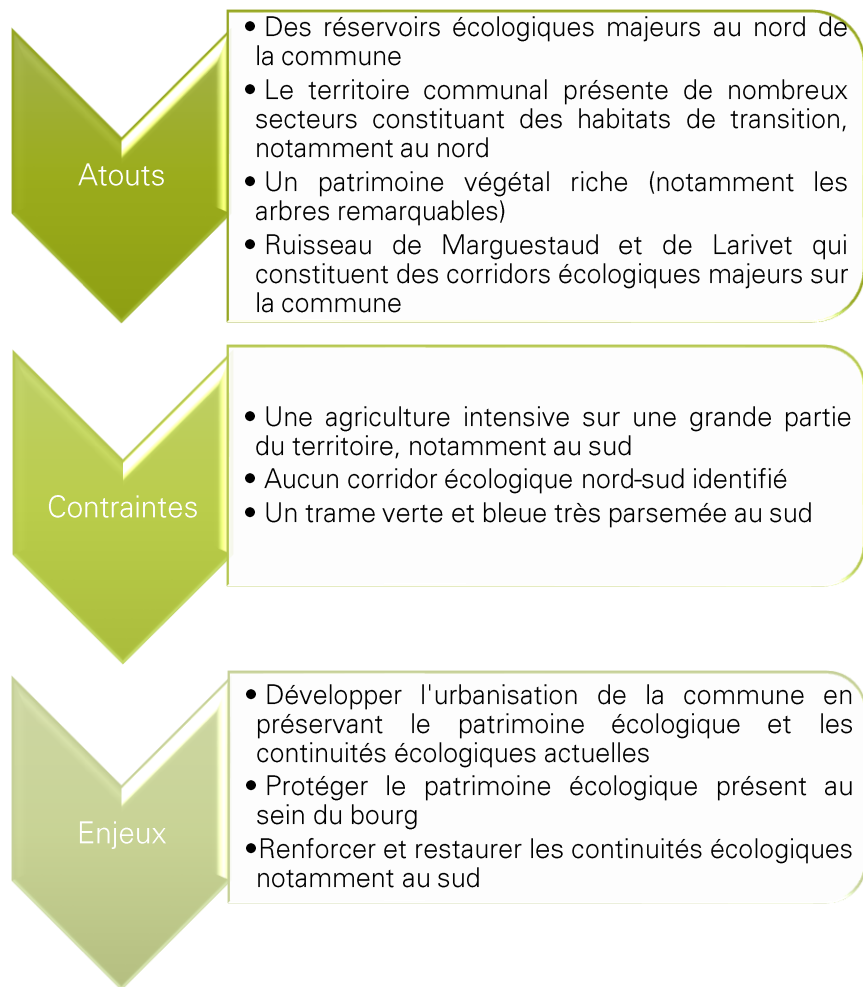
Atouts

• Des réservoirs écologiques majeurs au nord de la commune
• Le territoire communal présente de nombreux secteurs constituant des habitats de transition, notamment au nord
• Un patrimoine végétal riche (notamment les arbres remarquables)
• Ruisseau de Marguestaud et de Larivet qui constituent des corridors écologiques majeurs sur la commune

Contraintes

• Une agriculture intensive sur une grande partie du territoire, notamment au sud
• Aucun corridor écologique nord-sud identifié
• Un trame verte et bleue très parsemée au sud

Enjeux

• Développer l'urbanisation de la commune en préservant le patrimoine écologique et les continuités écologiques actuelles
• Protéger le patrimoine écologique présent au sein du bourg
•Renforcer et restaurer les continuités écologiques notamment au sud